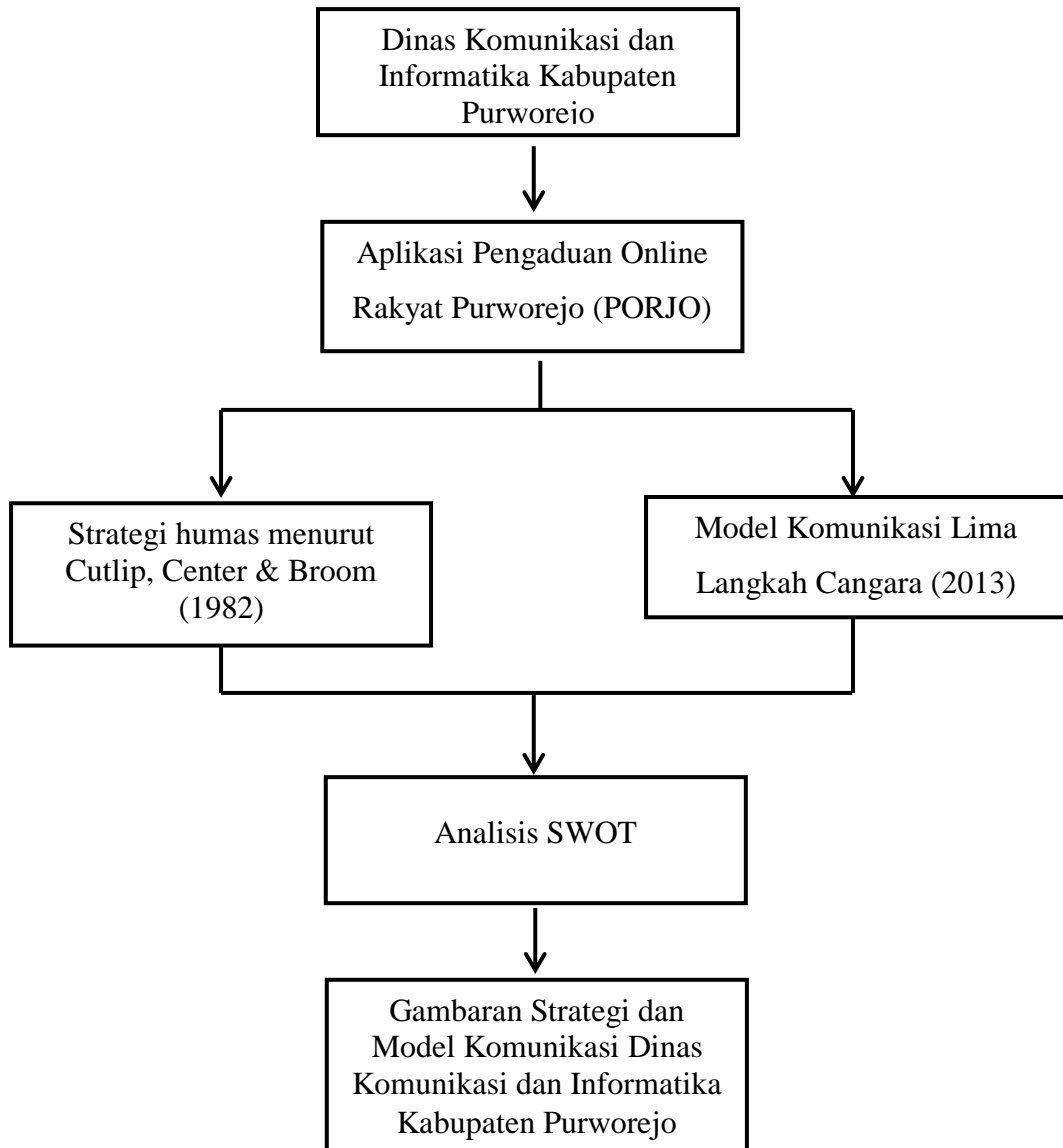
Dinas Komunikasi dan Informatika Kabupaten Purworejo

Aplikasi Pengaduan Online Rakyat Purworejo (PORJO)

Strategi humas menurut Cutlip, Center & Broom (1982)

Model Komunikasi Lima Langkah Cangara (2013)

Analisis SWOT

Gambaran Strategi dan Model Komunikasi Dinas Komunikasi dan Informatika Kabupaten Purworejo